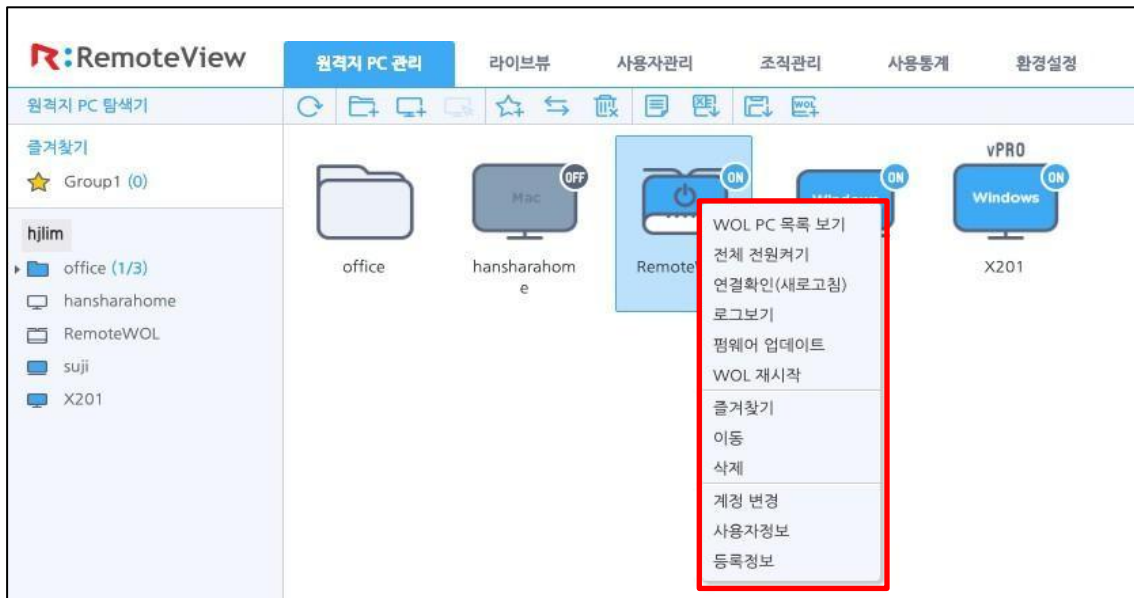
R:RemoteView

원격지 PC 관리 | 라이브뷰 | 사용자관리 | 조직관리 | 사용통계 | 환경설정

원격지 PC 탐색기

WOL

즐겨찾기
Group1 (0)

hjlim
office (1/3)
hansharahome
RemoteWOL
suji
X201

office

Mac
OFF
hansharahome

ON
RemoteW

Windows
ON

vPRO
Windows
ON
X201

WOL PC 목록 보기
전체 전원켜기
연결확인(새로고침)
로그보기
펌웨어 업데이트
WOL 재시작
즐겨찾기
이동
삭제
계정 변경
사용자정보
등록정보